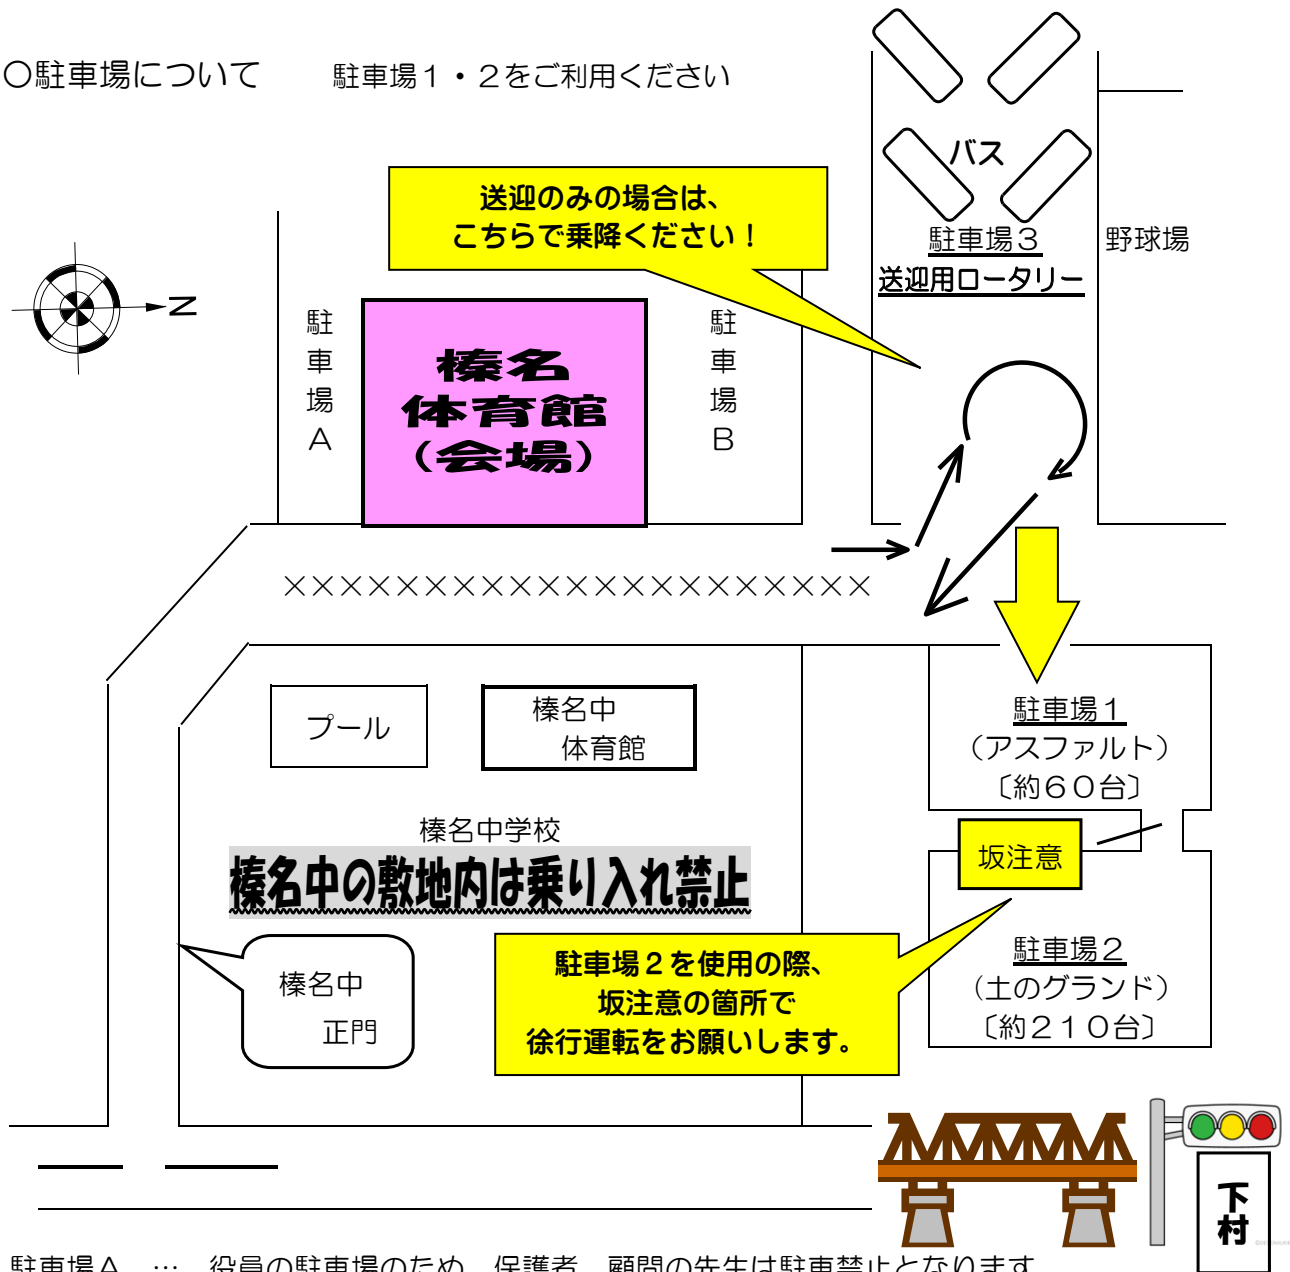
○駐車場について　　駐車場１・２をご利用ください

バス

駐車場３
送迎用ロータリー

野球場

送迎のみの場合は、
こちらで乗降ください！

N

駐車場A

榛名
体育館
（会場）

駐車場B

××××××××××××××××××××××

プール

榛名中
体育館

駐車場１
（アスファルト）
〔約６０台〕

榛名中学校
榛名中の敷地内は乗り入れ禁止

坂注意

駐車場２
（土のグランド）
〔約２１０台〕

榛名中
正門

駐車場２を使用の際、
坂注意の箇所で
徐行運転をお願いします。

下村

駐車場A　…　役員の駐車場のため、保護者、顧問の先生は駐車禁止となります